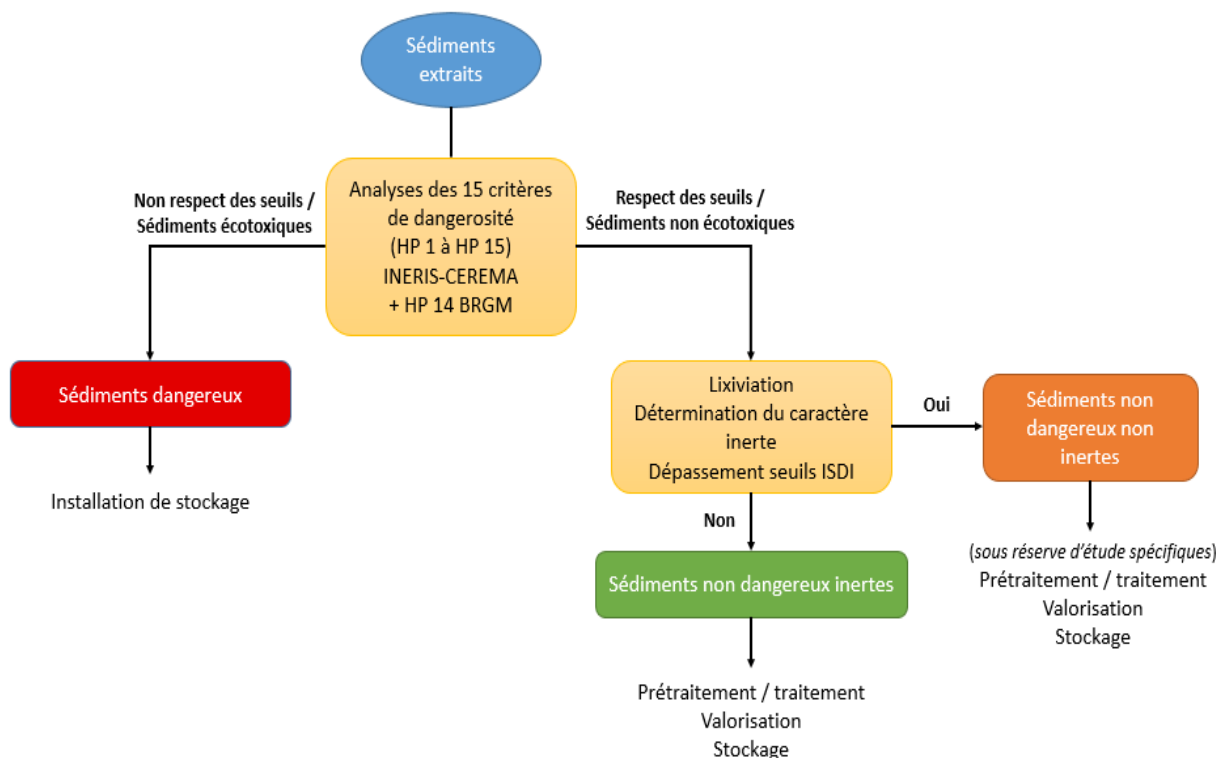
Sédiments extraits

Non respect des seuils / Sédiments écotoxiques

Analyses des 15 critères de dangerosité (HP 1 à HP 15) INERIS-CEREMA + HP 14 BRGM

Respect des seuils / Sédiments non écotoxiques

Sédiments dangereux

Installation de stockage

Lixiviation
Détermination du caractère inerte
Dépassement seuils ISDI

Oui

Sédiments non dangereux non inertes

(sous réserve d'étude spécifiques)
Prétraitement / traitement
Valorisation
Stockage

Non

Sédiments non dangereux inertes

Prétraitement / traitement
Valorisation
Stockage